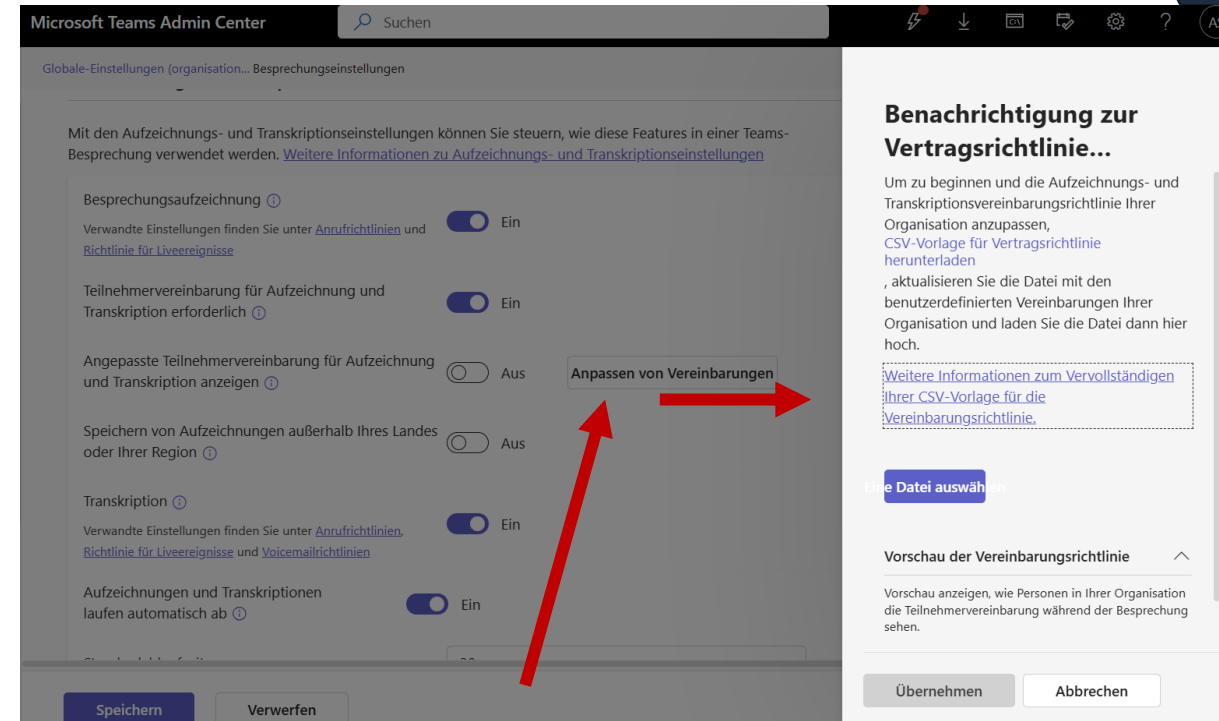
Microsoft Teams Admin Center

Suchen

Globale-Einstellungen (organisation... Besprechungseinstellungen

Mit den Aufzeichnungs- und Transkriptionseinstellungen können Sie steuern, wie diese Features in einer Teams-Besprechung verwendet werden. Weitere Informationen zu Aufzeichnungs- und Transkriptionseinstellungen

Besprechungsaufzeichnung
Verwandte Einstellungen finden Sie unter Anrufrichtlinien und Richtlinie für Liveereignisse
Ein

Teilnehmervereinbarung für Aufzeichnung und Transkription erforderlich
Ein

Angepasste Teilnehmervereinbarung für Aufzeichnung und Transkription anzeigen
Aus
Anpassen von Vereinbarungen

Speichern von Aufzeichnungen außerhalb Ihres Landes oder Ihrer Region
Aus

Transkription
Verwandte Einstellungen finden Sie unter Anrufrichtlinien, Richtlinie für Liveereignisse und Voicemailrichtlinien
Ein

Aufzeichnungen und Transkriptionen laufen automatisch ab
Ein

Speichern
Verwerfen

Benachrichtigung zur Vertragsrichtlinie...

Um zu beginnen und die Aufzeichnungs- und Transkriptionsvereinbarungsrichtlinie Ihrer Organisation anzupassen, CSV-Vorlage für Vertragsrichtlinie herunterladen , aktualisieren Sie die Datei mit den benutzerdefinierten Vereinbarungen Ihrer Organisation und laden Sie die Datei dann hier hoch.

Weitere Informationen zum Vervollständigen Ihrer CSV-Vorlage für die Vereinbarungsrichtlinie.

Eine Datei auswählen

Vorschau der Vereinbarungsrichtlinie

Vorschau anzeigen, wie Personen in Ihrer Organisation die Teilnehmervereinbarung während der Besprechung sehen.

Übernehmen
Abbrechen